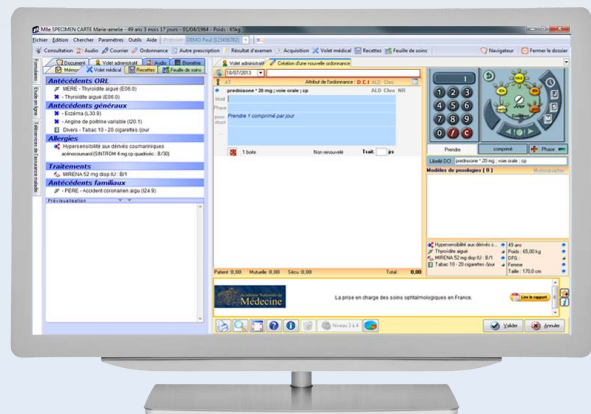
Mlle SPECIMEN CARTE Marie-annelie - 49 ans 3 mois 17 jours - 01/04/1964 - Poids : 65kg
Fichier Edition Chercher Paramètres Outils Aide Praticien DEMO Paul (123456782)
Consultation Audio Courrier Ordonnance Autre prescription Résultat d'examen Acquisition Volet médical Recettes Feuille de soins Navigateur Fermer le dossier
Document Volet administratif Audio Biométrie
Mémo Volet médical Recettes Feuille de soins
Antécédents ORL
MERE - Thyroïdite aiguë (E06.0)
- Thyroïdite aiguë (E06.0)
Antécédents généraux
- Eczéma (L30.9)
- Angine de poitrine variable (I20.1)
Divers - Tabac 10 - 20 cigarettes /jour
Allergies
Hypersensibilité aux dérivés coumariniques acénocoumarol (SINTROM 4 mg cp quadrisécable : B/30)
Traitements
MIRENA 52 mg disp IU : B/1
Antécédents familiaux
- PERE - Accident coronarien aigu (I24.9)
Prévisualisation
Volet administratif Création d'une nouvelle ordonnance
16/07/2013
Attribut de l'ordonnance : D.C.I ALD Chro.
prednisone * 20 mg ; voie orale ; cp ALD Chro. NR
Prendre 1 comprimé par jour
1 boite Non renouvelé Trait. j
Patient: 0,00 Mutuelle: 0,00 Sécu: 0,00 Total: 0,00
Prendre comprimé Phase
Libellé DCI prednisone * 20 mg ; voie orale ; cp
Modèles de posologies ( 0 )
Hypersensibilité aux dérivés c...
Thyroïdite aiguë
MIRENA 52 mg disp IU : B/1
Tabac 10 - 20 cigarettes /jour
49 ans
Poids : 65,00 kg
DFG
Femme
Taille : 170.0 cm
Académie Nationale de Médecine
La prise en charge des soins ophtalmologiques en France.
Lire le rapport
Niveau 1 à 4
Valider Annuler